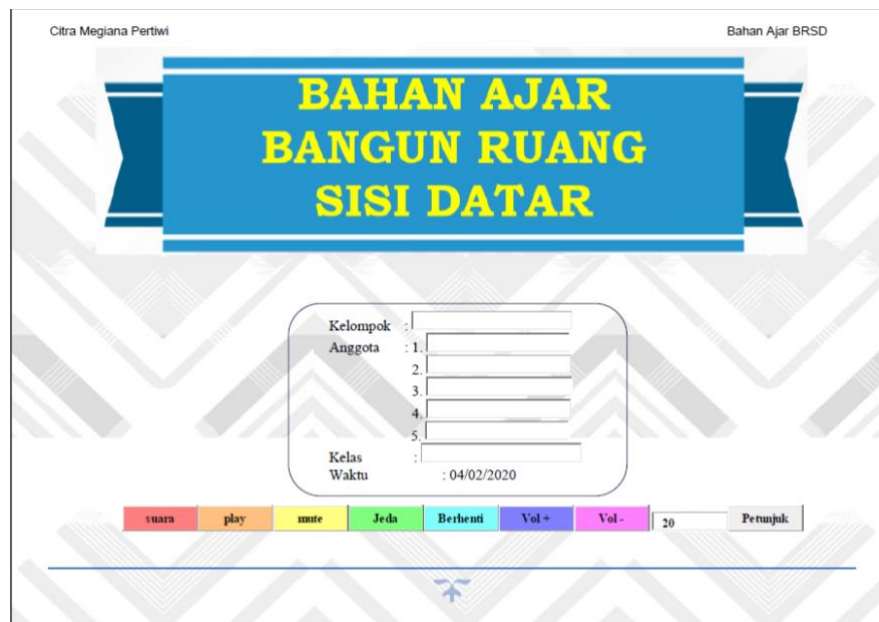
Citra Megiana Pertiwi

Bahan Ajar BRSD

BAHAN AJAR BANGUN RUANG SISI DATAR

Kelompok :
Anggota : 1.
2.
3.
4.
5.
Kelas :
Waktu : 04/02/2020

suara | play | mute | Jeda | Berhenti | Vol + | Vol - | 20 | Petunjuk